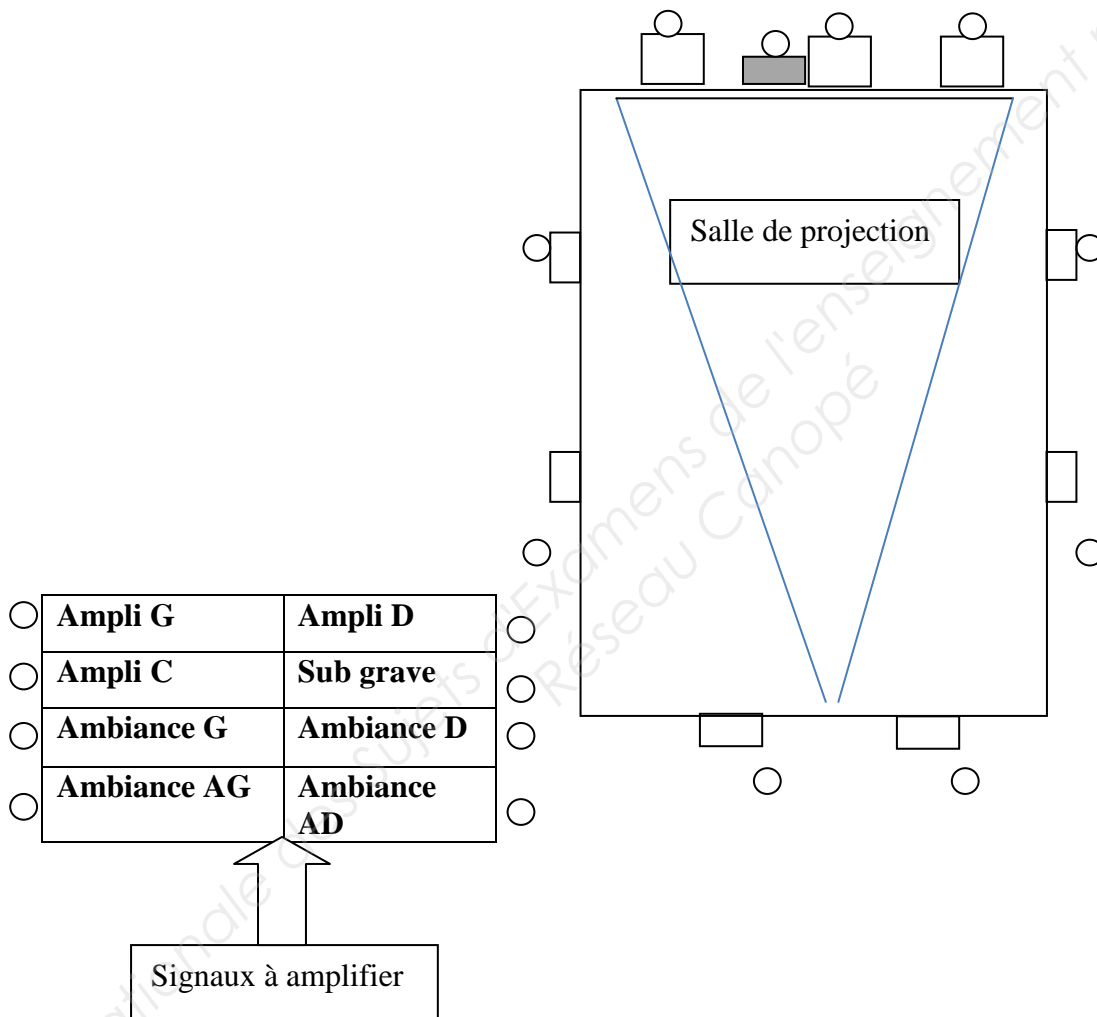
Salle de projection

| Ampli G | Ampli D |
|---|---|
| Ampli C | Sub grave |
| Ambiance G | Ambiance D |
| Ambiance AG | Ambiance AD |

Signaux à amplifier

Base Nationale des Sujets d'Examens de l'enseignement professionnel
Réseau Canopé